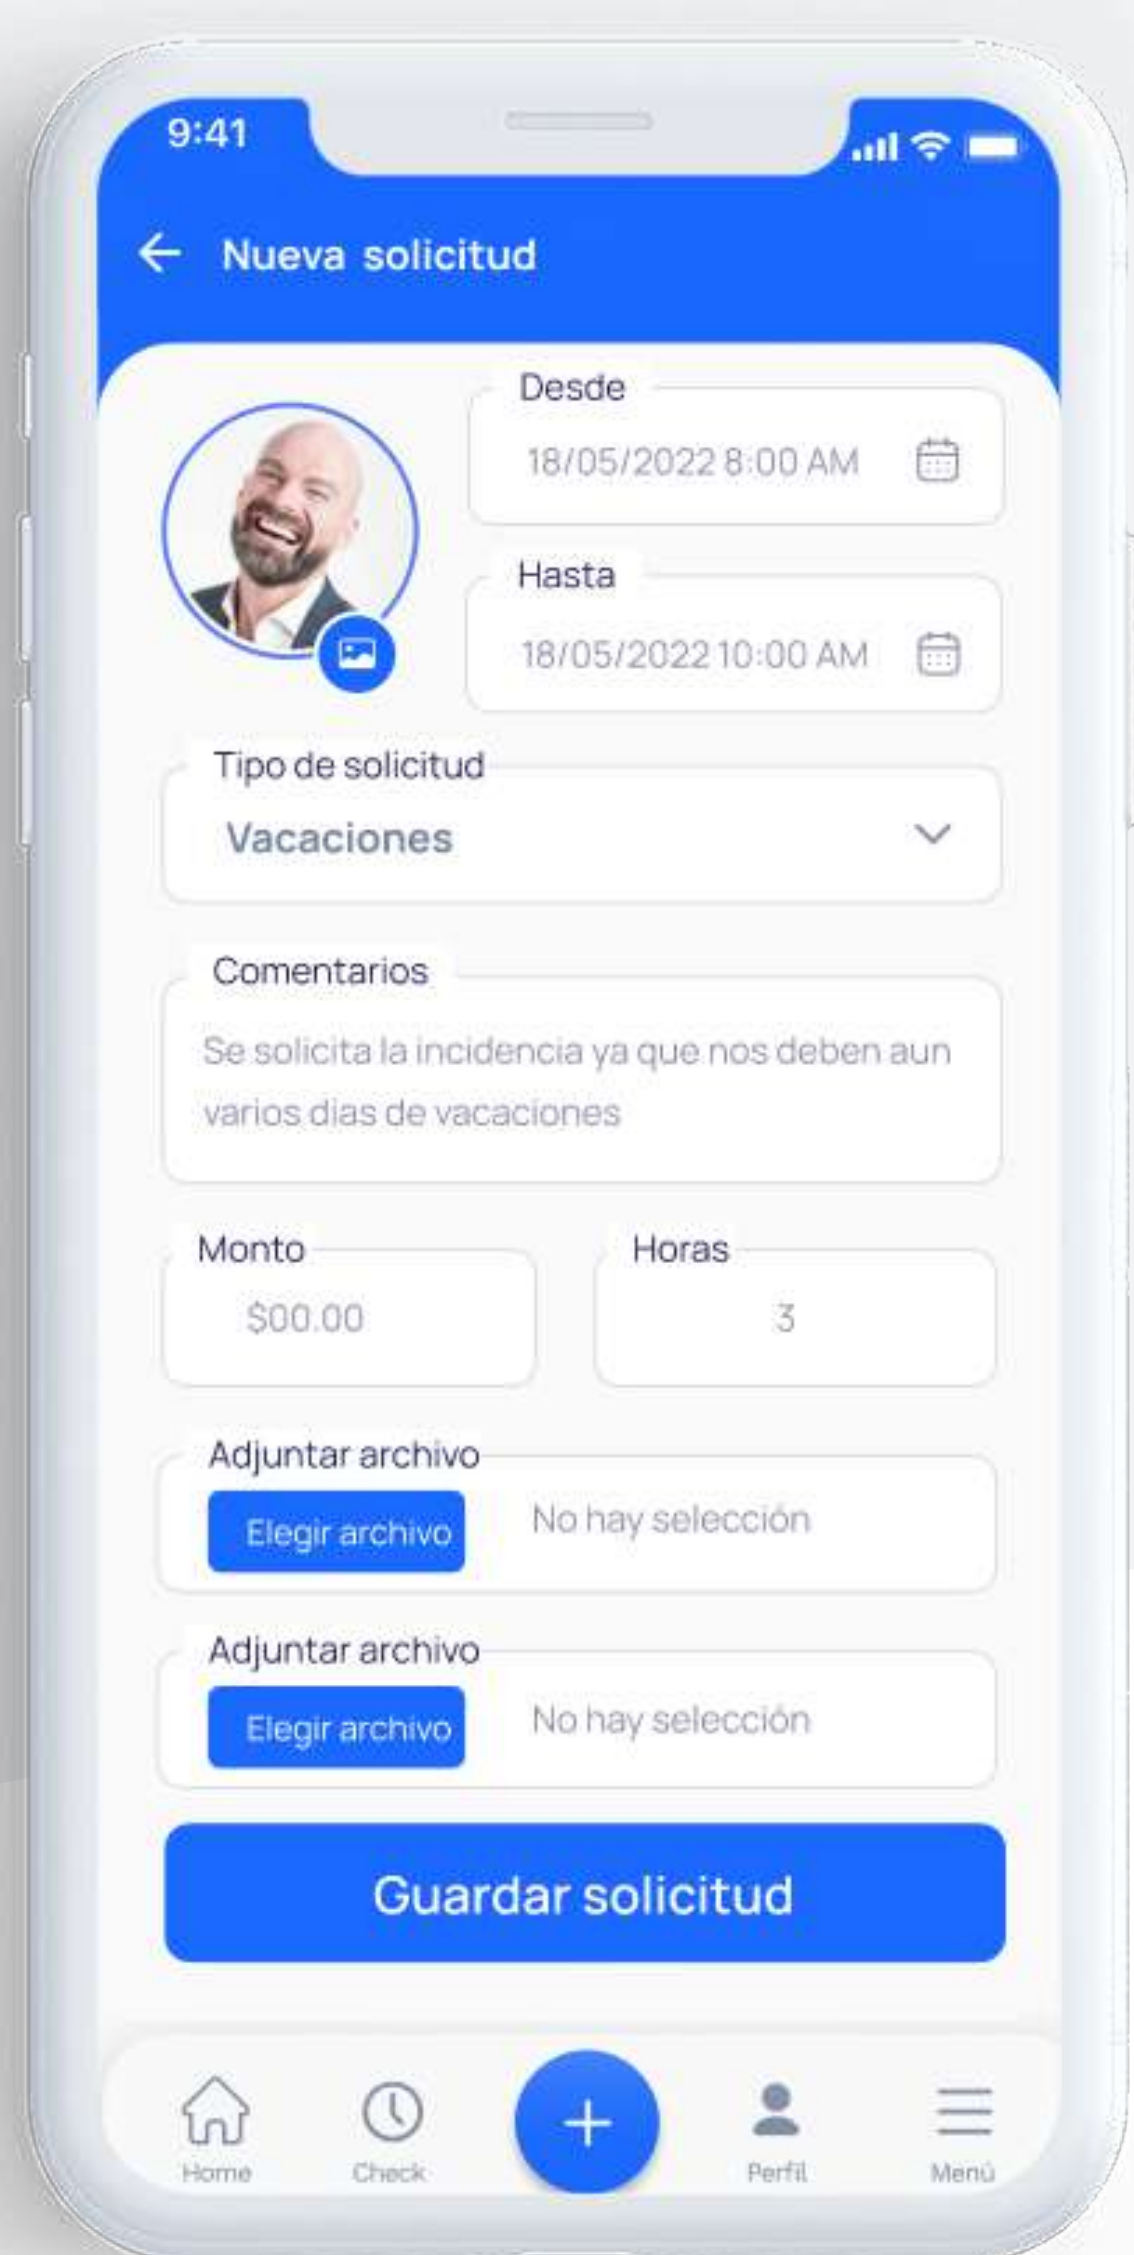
9:41

Nueva solicitud

Desde
18/05/2022 8:00 AM

Hasta
18/05/2022 10:00 AM

Tipo de solicitud
Vacaciones

Comentarios
Se solicita la incidencia ya que nos deben aun varios dias de vacaciones

Monto
$00.00

Horas
3

Adjuntar archivo
Elegir archivo
No hay selección

Adjuntar archivo
Elegir archivo
No hay selección

Guardar solicitud

Home
Check
+
Perfil
Menú